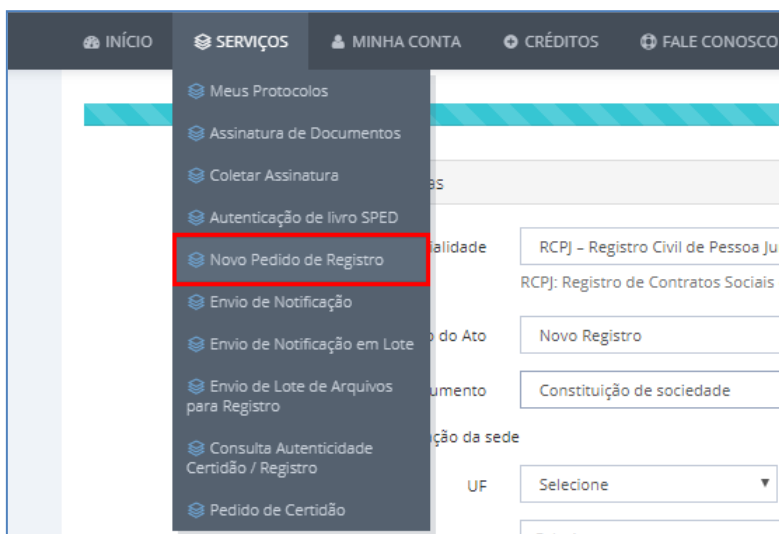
INÍCIO SERVIÇOS MINHA CONTA CRÉDITOS FALE CONOSCO

Meus Protocolos
Assinatura de Documentos
Coletar Assinatura
Autenticação de livro SPED
Novo Pedido de Registro
Envio de Notificação
Envio de Notificação em Lote
Envio de Lote de Arquivos para Registro
Consulta Autenticidade Certidão / Registro
Pedido de Certidão

as

ialidade
RCPJ – Registro Civil de Pessoa Ju
RCPJ: Registro de Contratos Sociais

o do Ato
Novo Registro

umento
Constituição de sociedade

ção da sede

UF
Selecione